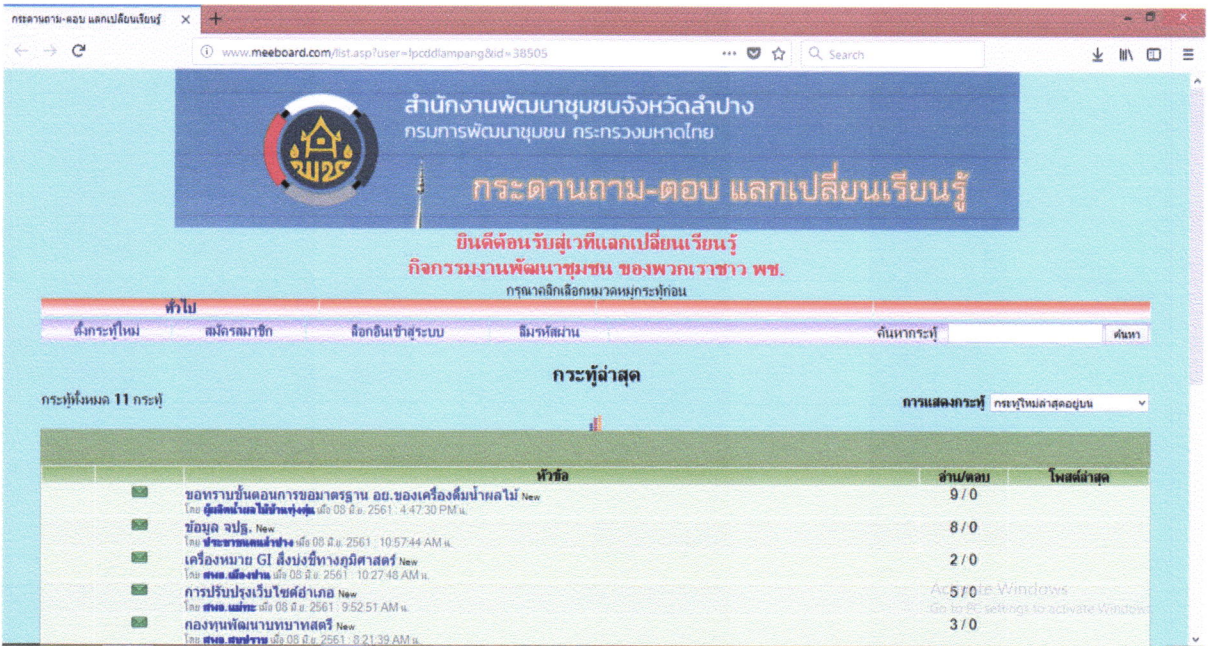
กระดานถาม-ตอบ แลกเปลี่ยนเรียนรู้ ×

www.meeboard.com/list.asp?user=lpcddlampang&id=38505

Search

สำนักงานพัฒนาชุมชนจังหวัดลำปาง
กรมการพัฒนาชุมชน กระทรวงมหาดไทย

พช

กระดานถาม-ตอบ แลกเปลี่ยนเรียนรู้

ยินดีต้อนรับสู่เวทีแลกเปลี่ยนเรียนรู้
กิจกรรมงานพัฒนาชุมชน ของพวกเราชาว พช.
กรุณาคลิกเลือกหมวดหมู่กระทู้ก่อน

ทั่วไป

ตั้งกระทู้ใหม่ สมัครสมาชิก ล็อกอินเข้าสู่ระบบ ลืมรหัสผ่าน ค้นหากระทู้ ค้นหา

กระทู้ล่าสุด

กระทู้ทั้งหมด 11 กระทู้

การแสดงกระทู้ กระทู้ใหม่ล่าสุดอยู่บน

| | หัวข้อ | อ่าน/ตอบ | โพสต์ล่าสุด |
|---|---|---|---|
| | ขอทราบขั้นตอนการขอมาตรฐาน อย.ของเครื่องดื่มน้ำผลไม้ New<br>โดย ผู้ผลิตน้ำผลไม้บ้านทุ่งตุ่ม เมื่อ 08 มิ.ย. 2561 : 4:47:30 PM น. | 9 / 0 | |
| | ข้อมูล จปฐ. New<br>โดย ประชาชนคนลำปาง เมื่อ 08 มิ.ย. 2561 : 10:57:44 AM น. | 8 / 0 | |
| | เครื่องหมาย GI สิ่งบ่งชี้ทางภูมิศาสตร์ New<br>โดย สพอ.เมืองปาน เมื่อ 08 มิ.ย. 2561 : 10:27:48 AM น. | 2 / 0 | |
| | การปรับปรุงเว็บไซต์อำเภอ New<br>โดย สพอ.แม่ทะ เมื่อ 08 มิ.ย. 2561 : 9:52:51 AM น. | 5 / 0 | |
| | กองทุนพัฒนาบทบาทสตรี New<br>โดย สพอ.สบปราบ เมื่อ 08 มิ.ย. 2561 : 8:21:39 AM น. | 3 / 0 | |

Activate Windows
Go to PC settings to activate Windows